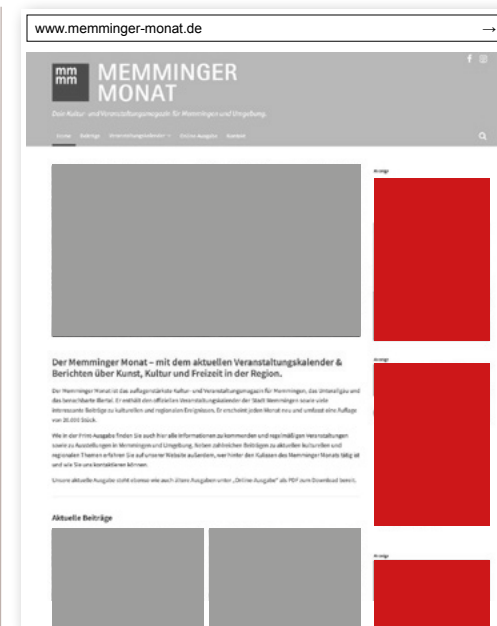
www.memminger-monat.de →

mm mm MEMMINGER MONAT

Dein Kultur- und Veranstaltungsmagazin für Memmingen und Umgebung.

Home Beiträge Veranstaltungskalender Online-Ausgabe Kontakt

Anzeige

Der Memminger Monat – mit dem aktuellen Veranstaltungskalender & Berichten über Kunst, Kultur und Freizeit in der Region.

Der Memminger Monat ist das auflagenstärkste Kultur- und Veranstaltungsmagazin für Memmingen, das Unterallgäu und das benachbarte Illertal. Er enthält den offiziellen Veranstaltungskalender der Stadt Memmingen sowie viele interessante Beiträge zu kulturellen und regionalen Ereignissen. Er erscheint jeden Monat neu und umfasst eine Auflage von 20.000 Stück.

Wie in der Print-Ausgabe finden Sie auch hier alle Informationen zu kommenden und regelmäßigen Veranstaltungen sowie zu Ausstellungen in Memmingen und Umgebung. Neben zahlreichen Beiträgen zu aktuellen kulturellen und regionalen Themen erfahren Sie auf unserer Website außerdem, wer hinter den Kulissen des Memminger Monats tätig ist und wie Sie uns kontaktieren können.

Unsere aktuelle Ausgabe steht ebenso wie auch ältere Ausgaben unter „Online-Ausgabe" als PDF zum Download bereit.

Anzeige

Aktuelle Beiträge

Anzeige